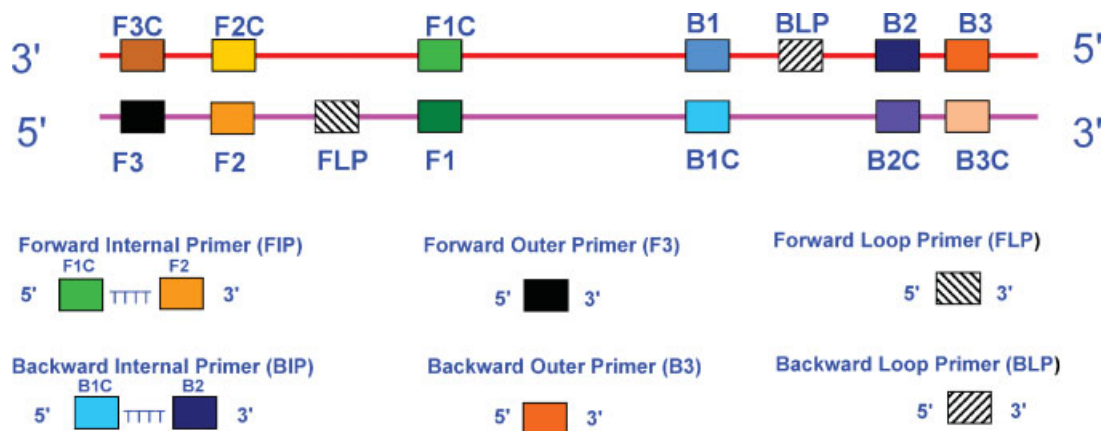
3' F3C F2C F1C B1 BLP B2 B3 5'

5' F3 F2 FLP F1 B1C B2C B3C 3'

Forward Internal Primer (FIP)
5' F1C TTTT F2 3'

Forward Outer Primer (F3)
5' 3'

Forward Loop Primer (FLP)
5' 3'

Backward Internal Primer (BIP)
5' B1C TTTT B2 3'

Backward Outer Primer (B3)
5' 3'

Backward Loop Primer (BLP)
5' 3'